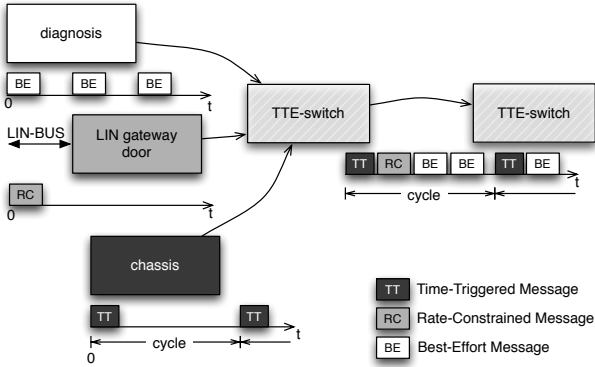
diagnosis

BE BE BE

0 t

LIN-BUS

LIN gateway door

RC

0 t

TTE-switch

TTE-switch

TT RC BE BE TT BE

t

cycle

chassis

TT TT

t

0 cycle

TT Time-Triggered Message

RC Rate-Constrained Message

BE Best-Effort Message